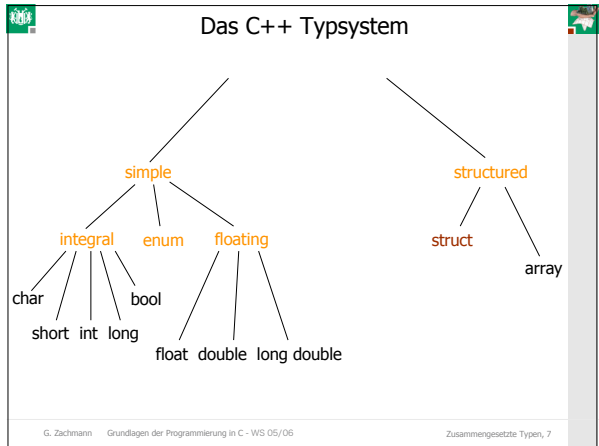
Das C++ Typsystem

simple

structured

integral enum floating

struct

array

char

bool

short int long

float double long double

G. Zachmann Grundlagen der Programmierung in C - WS 05/06

Zusammengesetzte Typen, 7